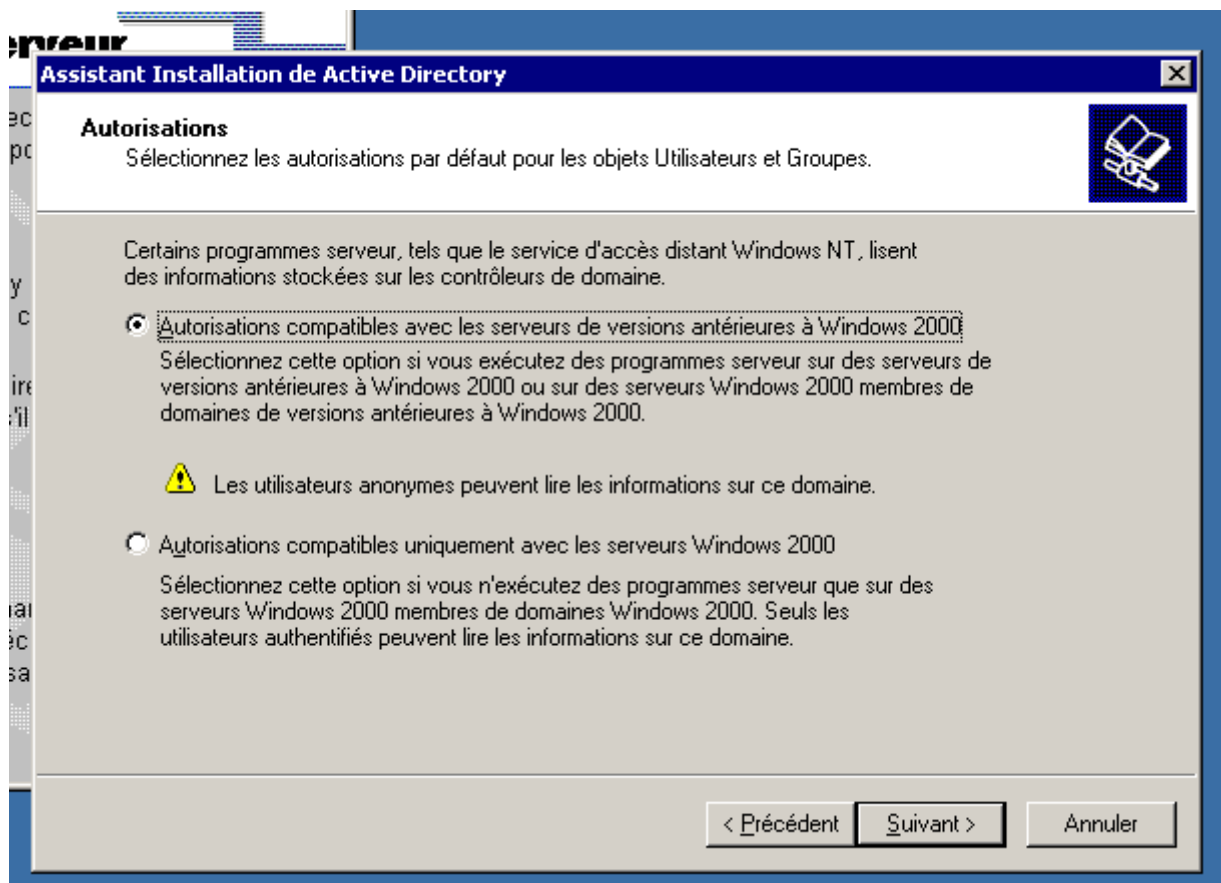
erveur

Assistant Installation de Active Directory

Autorisations
Sélectionnez les autorisations par défaut pour les objets Utilisateurs et Groupes.

Certains programmes serveur, tels que le service d'accès distant Windows NT, lisent des informations stockées sur les contrôleurs de domaine.

Autorisations compatibles avec les serveurs de versions antérieures à Windows 2000
Sélectionnez cette option si vous exécutez des programmes serveur sur des serveurs de versions antérieures à Windows 2000 ou sur des serveurs Windows 2000 membres de domaines de versions antérieures à Windows 2000.

Les utilisateurs anonymes peuvent lire les informations sur ce domaine.

Autorisations compatibles uniquement avec les serveurs Windows 2000
Sélectionnez cette option si vous n'exécutez des programmes serveur que sur des serveurs Windows 2000 membres de domaines Windows 2000. Seuls les utilisateurs authentifiés peuvent lire les informations sur ce domaine.

< Précédent | Suivant > | Annuler